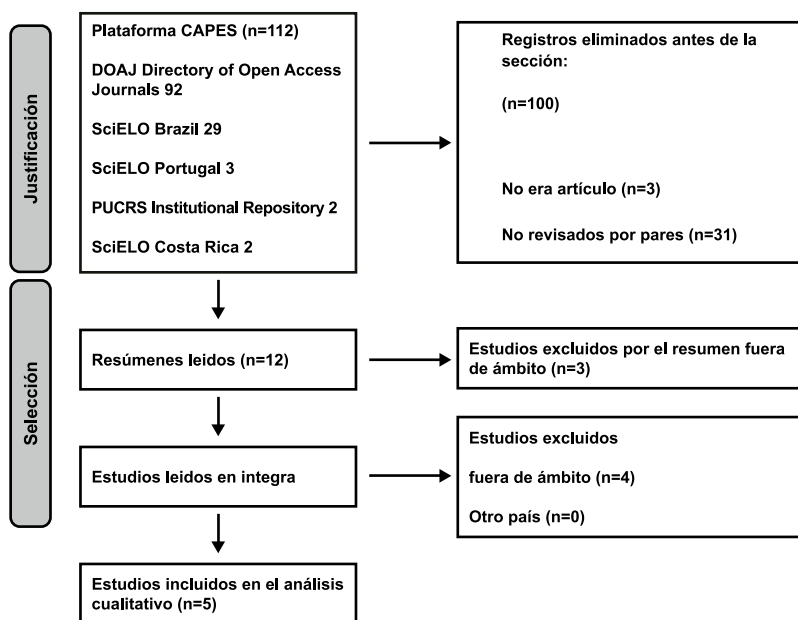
Justificación

Plataforma CAPES (n=112)

DOAJ Directory of Open Access Journals 92

SciELO Brazil 29

SciELO Portugal 3

PUCRS Institutional Repository 2

SciELO Costa Rica 2

Registros eliminados antes de la sección:

(n=100)

No era artículo (n=3)

No revisados por pares (n=31)

Selección

Resúmenes leidos (n=12)

Estudios excluidos por el resumen fuera de ámbito (n=3)

Estudios leidos en integra

Estudios excluidos

fuera de ámbito (n=4)

Otro país (n=0)

Estudios incluidos en el análisis cualitativo (n=5)